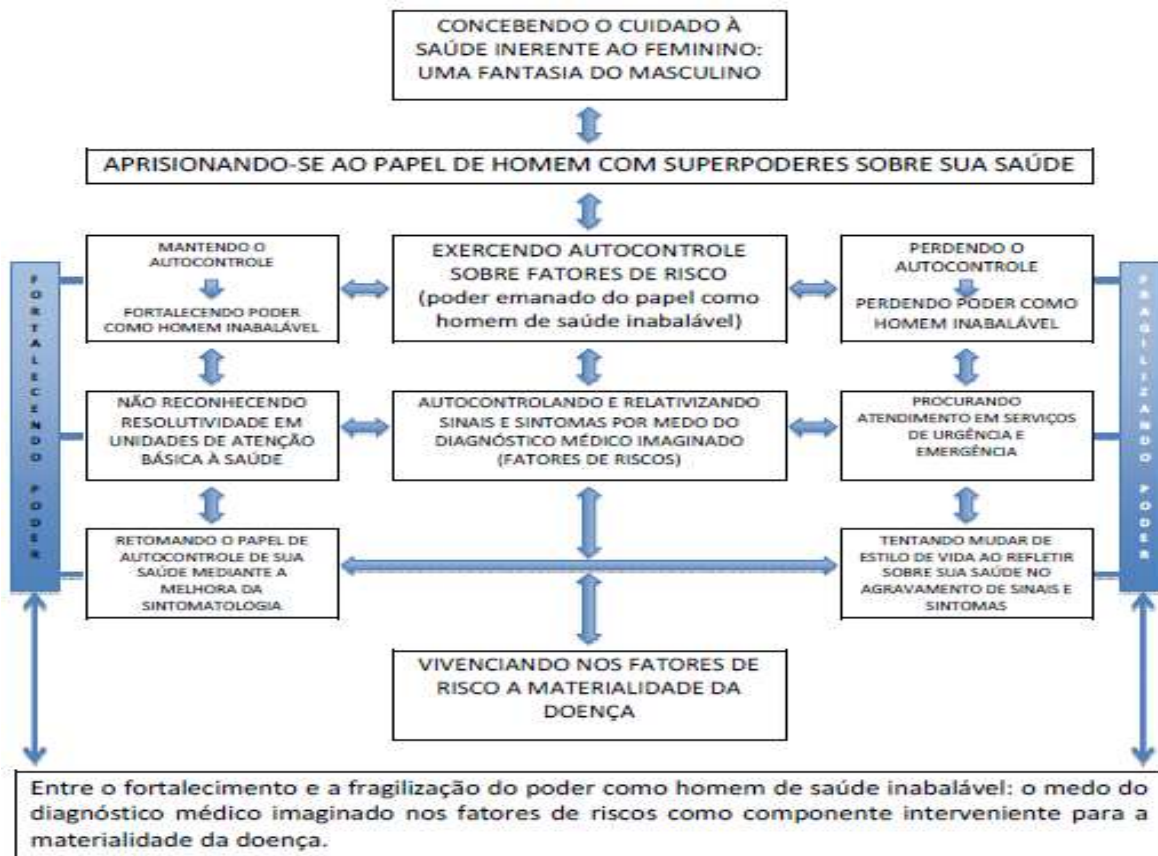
CONCEBENDO O CUIDADO À SAÚDE INERENTE AO FEMININO: UMA FANTASIA DO MASCULINO

APRISIONANDO-SE AO PAPEL DE HOMEM COM SUPERPODERES SOBRE SUA SAÚDE

FORTALECENDO PODER

MANTENDO O AUTOCONTROLE

FORTALECENDO PODER COMO HOMEM INABALÁVEL

EXERCENDO AUTOCONTROLE SOBRE FATORES DE RISCO (poder emanado do papel como homem de saúde inabalável)

PERDENDO O AUTOCONTROLE

PERDENDO PODER COMO HOMEM INABALÁVEL

FRAGILIZANDO PODER

NÃO RECONHECENDO RESOLUTIVIDADE EM UNIDADES DE ATENÇÃO BÁSICA À SAÚDE

AUTOCONTROLANDO E RELATIVIZANDO SINAIS E SINTOMAS POR MEDO DO DIAGNÓSTICO MÉDICO IMAGINADO (FATORES DE RISCOS)

PROCURANDO ATENDIMENTO EM SERVIÇOS DE URGÊNCIA E EMERGÊNCIA

RETOMANDO O PAPEL DE AUTOCONTROLE DE SUA SAÚDE MEDIANTE A MELHORA DA SINTOMATOLOGIA

TENTANDO MUDAR DE ESTILO DE VIDA AO REFLETIR SOBRE SUA SAÚDE NO AGRAVAMENTO DE SINAIS E SINTOMAS

VIVENCIANDO NOS FATORES DE RISCO A MATERIALIDADE DA DOENÇA

Entre o fortalecimento e a fragilização do poder como homem de saúde inabalável: o medo do diagnóstico médico imaginado nos fatores de riscos como componente interveniente para a materialidade da doença.